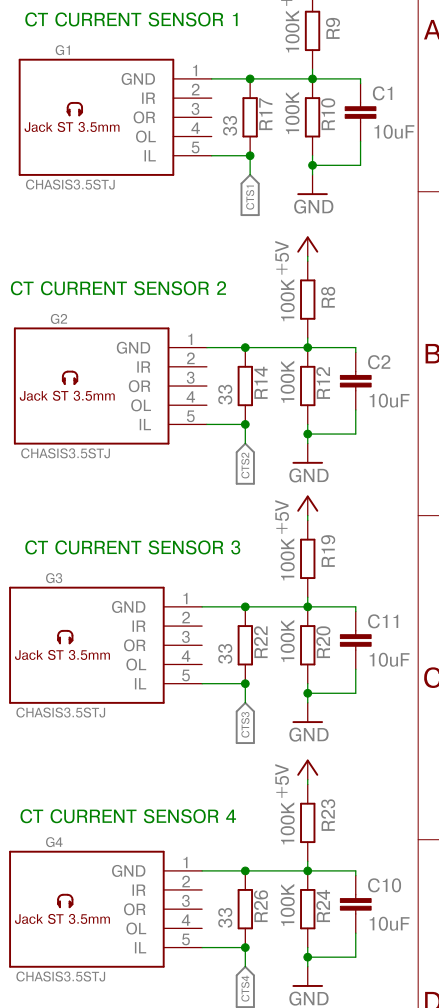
CT CURRENT SENSOR 1

G1

GND
IR
OR
OL
IL

1
2
3
4
5

Jack ST 3.5mm

CHASIS3.5STJ

33
R17

CTS1

100K
+5V
R9

100K
R10

C1
10uF

GND

A

CT CURRENT SENSOR 2

G2

GND
IR
OR
OL
IL

1
2
3
4
5

Jack ST 3.5mm

CHASIS3.5STJ

33
R14

CTS2

100K
+5V
R8

100K
R12

C2
10uF

GND

B

CT CURRENT SENSOR 3

G3

GND
IR
OR
OL
IL

1
2
3
4
5

Jack ST 3.5mm

CHASIS3.5STJ

33
R22

CTS4

100K
+5V
R19

100K
R20

C11
10uF

GND

C

CT CURRENT SENSOR 4

G4

GND
IR
OR
OL
IL

1
2
3
4
5

Jack ST 3.5mm

CHASIS3.5STJ

33
R26

CTS4

100K
+5V
R23

100K
R24

C10
10uF

GND

D